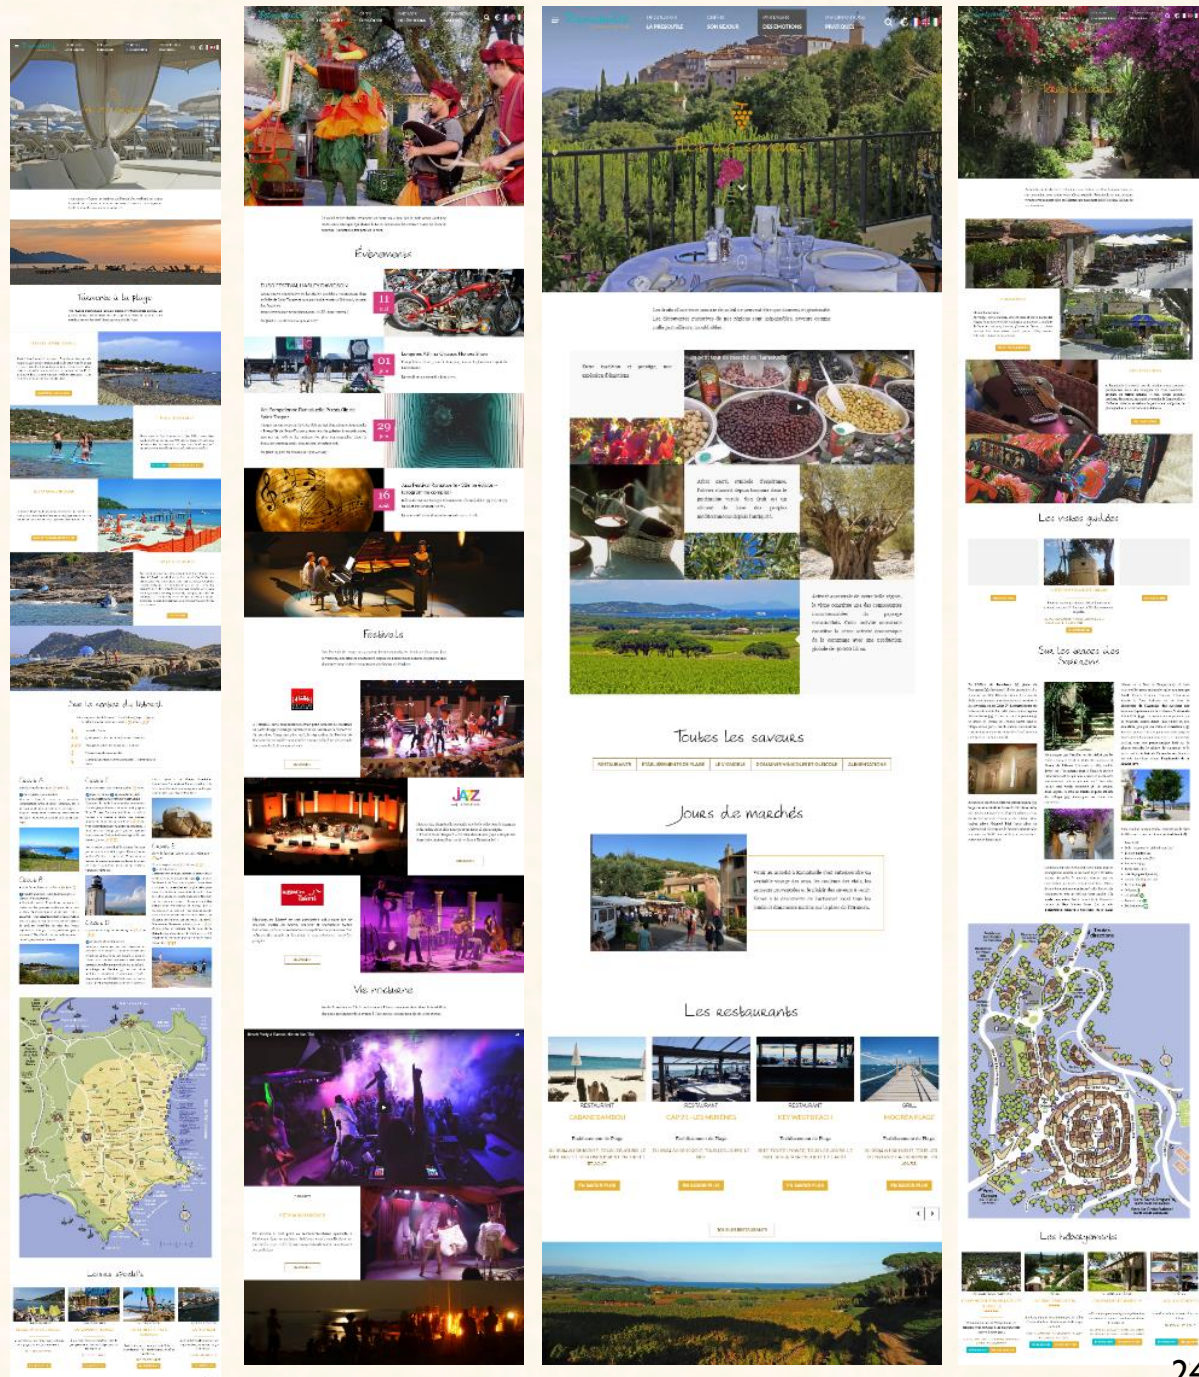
Farniente à la plage

Sur les sentiers du littoral

Loisirs sportifs

Événements

11

01

29

16

Festivals

JAZZ

Vie nocturne

Toutes les saveurs

Jours de marchés

Les restaurants

RESTAURANT
CABANE BAMBOU

RESTAURANT
CAP 21 - LES MURÈNES

RESTAURANT
KEY WEST BEACH

GRILL
MOOREA PLAGE

Restaurants

Les visites guidées

Sur les traces des Sarrasins

Les hébergements

24